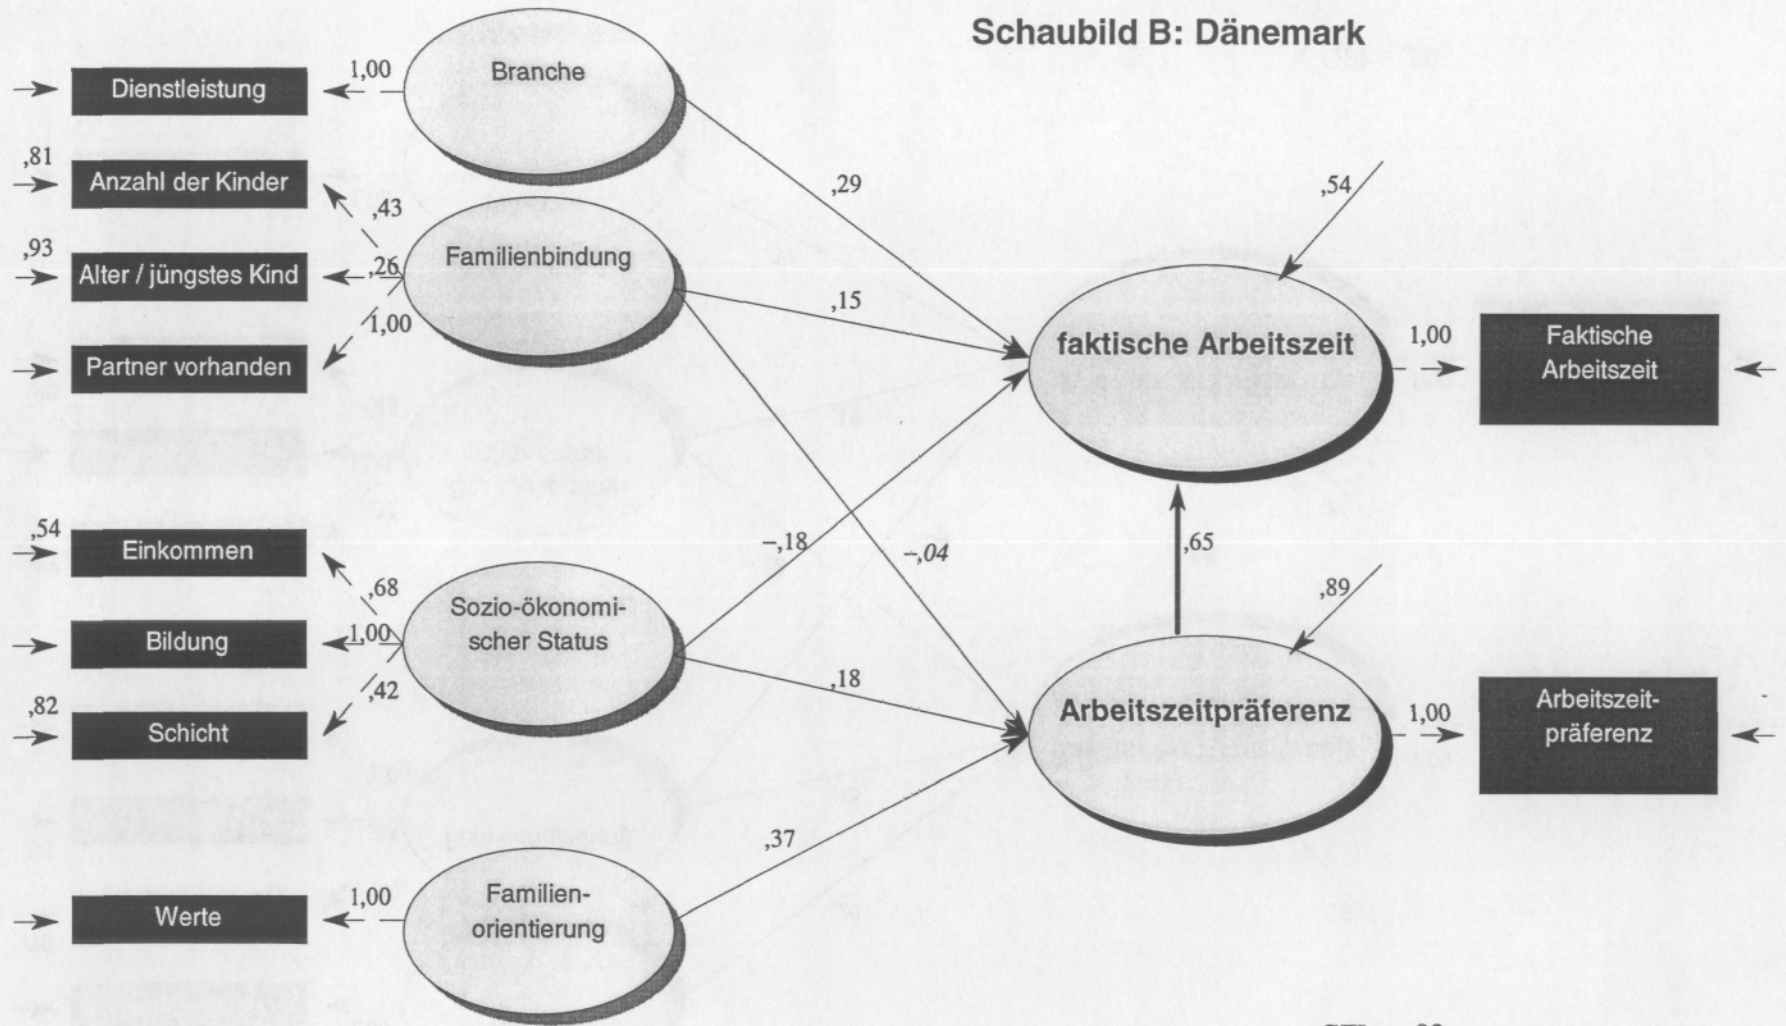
Schaubild B: Dänemark

Dienstleistung
,81
Anzahl der Kinder
,93
Alter / jüngstes Kind
Partner vorhanden
,54
Einkommen
Bildung
,82
Schicht
Werte

1,00
,43
,26
1,00
,68
1,00
,42
1,00

Branche
Familienbindung
Sozio-ökonomischer Status
Familienorientierung

,29
,15
–,18
–,04
,18
,37

,54
faktische Arbeitszeit
,65
,89
Arbeitszeitpräferenz

1,00
Faktische Arbeitszeit
1,00
Arbeitszeitpräferenz

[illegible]